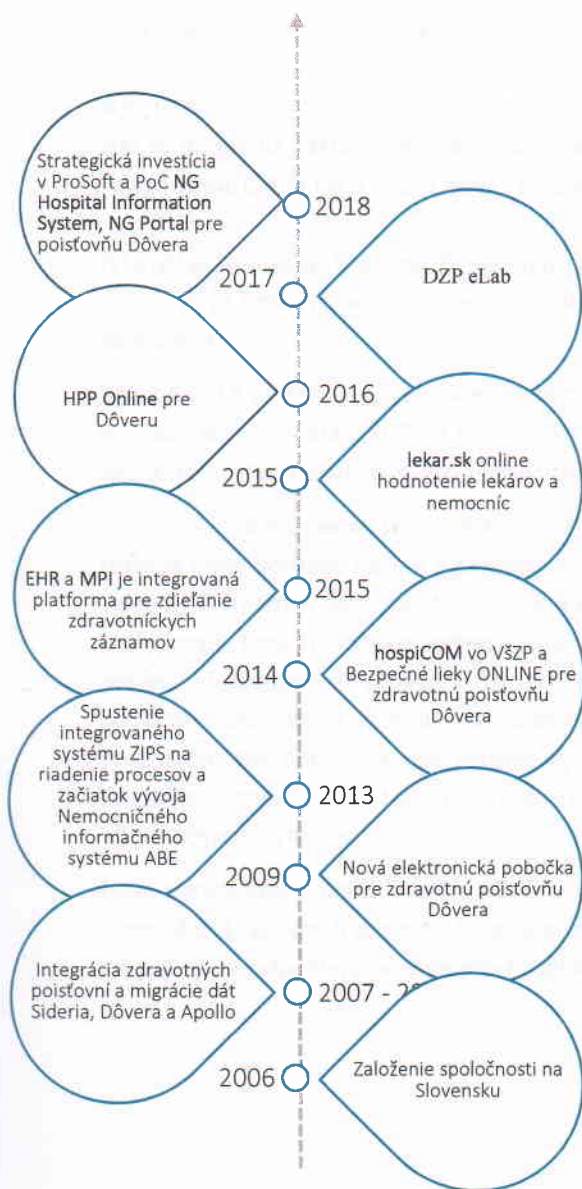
Strategická investícia v ProSoft a PoC NG Hospital Information System, NG Portal pre poisťovňu Dôvera

2018

2017

DZP eLab

HPP Online pre Dôveru

2016

2015

lekar.sk online hodnotenie lekárov a nemocníc

EHR a MPI je integrovaná platforma pre zdieľanie zdravotníckych záznamov

2015

2014

hospiCOM vo VšZP a Bezpečné lieky ONLINE pre zdravotnú poisťovňu Dôvera

Spustenie integrovaného systému ZIPS na riadenie procesov a začiatok vývoja Nemocničného informačného systému ABE

2013

2009

Nová elektronická pobočka pre zdravotnú poisťovňu Dôvera

Integrácia zdravotných poisťovní a migrácie dát Sideria, Dôvera a Apollo

2007 - 2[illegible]

2006

Založenie spoločnosti na Slovensku